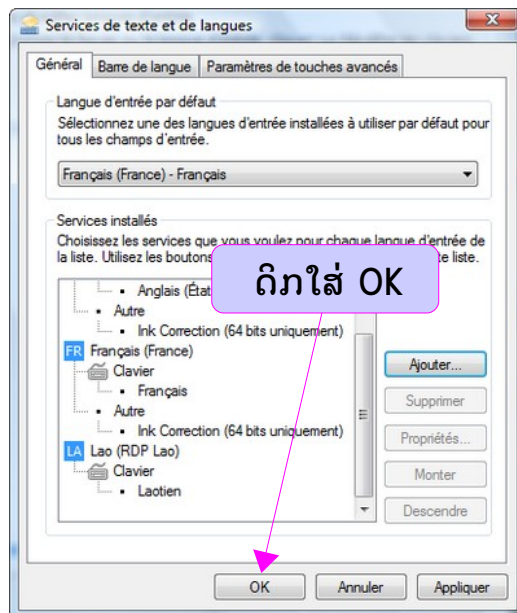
Services de texte et de langues

Général | Barre de langue | Paramètres de touches avancés

Langue d'entrée par défaut

Sélectionnez une des langues d'entrée installées à utiliser par défaut pour tous les champs d'entrée.

Français (France) - Français

Services installés

Choisissez les services que vous voulez pour chaque langue d'entrée de la liste. Utilisez les boutons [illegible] liste.

ຄິກໃສ່ OK

Anglais (État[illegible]
Autre
Ink Correction (64 bits uniquement)
FR Français (France)
Clavier
Français
Autre
Ink Correction (64 bits uniquement)
LA Lao (RDP Lao)
Clavier
Laotien

Ajouter...
Supprimer
Propriétés...
Monter
Descendre

OK | Annuler | Appliquer